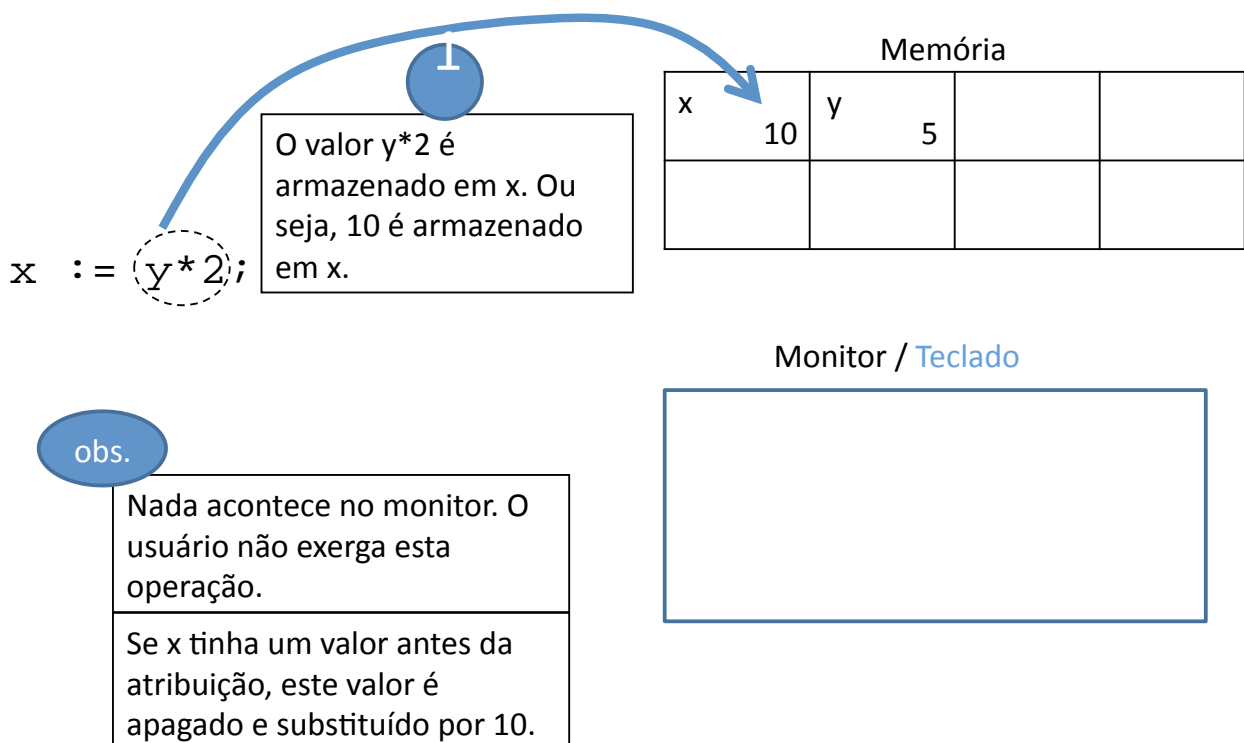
1

O valor y*2 é armazenado em x. Ou seja, 10 é armazenado em x.

x := y*2;

Memória

| x 10 | y 5 | | |
|---|---|---|---|
| | | | |

Monitor / Teclado

obs.

Nada acontece no monitor. O usuário não exerga esta operação.

Se x tinha um valor antes da atribuição, este valor é apagado e substituído por 10.